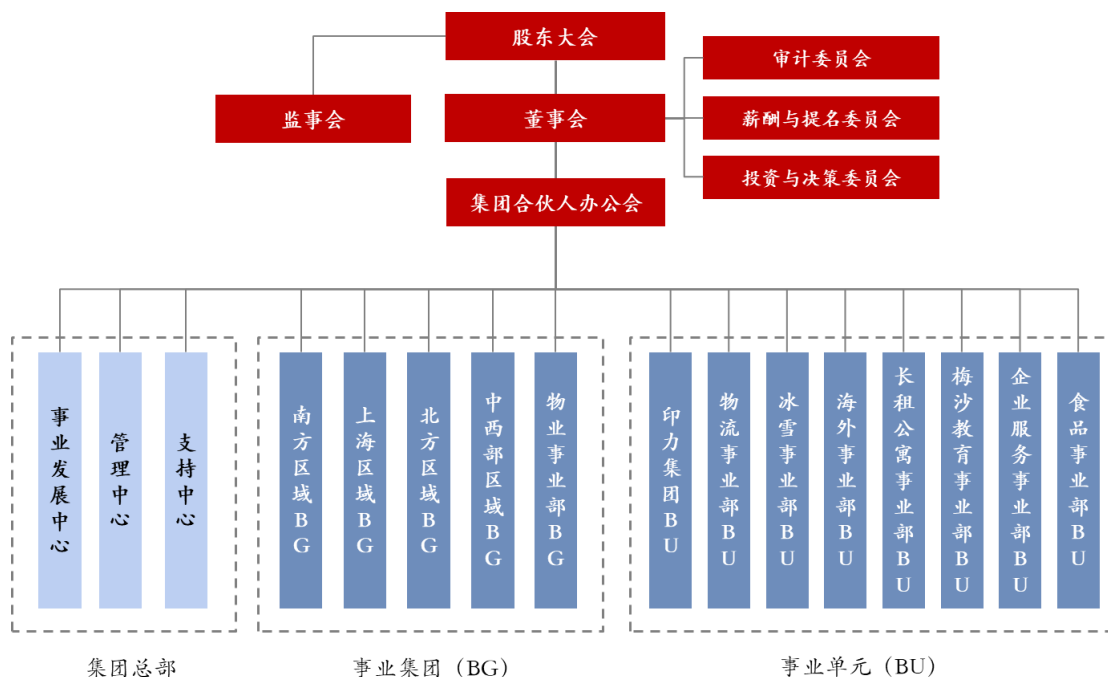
股东大会

监事会

董事会

审计委员会

薪酬与提名委员会

投资与决策委员会

集团合伙人办公会

事业发展中心

管理中心

支持中心

南方区域BG

上海区域BG

北方区域BG

中西部区域BG

物业事业部BG

印力集团BU

物流事业部BU

冰雪事业部BU

海外事业部BU

长租公寓事业部BU

梅沙教育事业部BU

企业服务事业部BU

食品事业部BU

集团总部

事业集团（BG）

事业单元（BU）